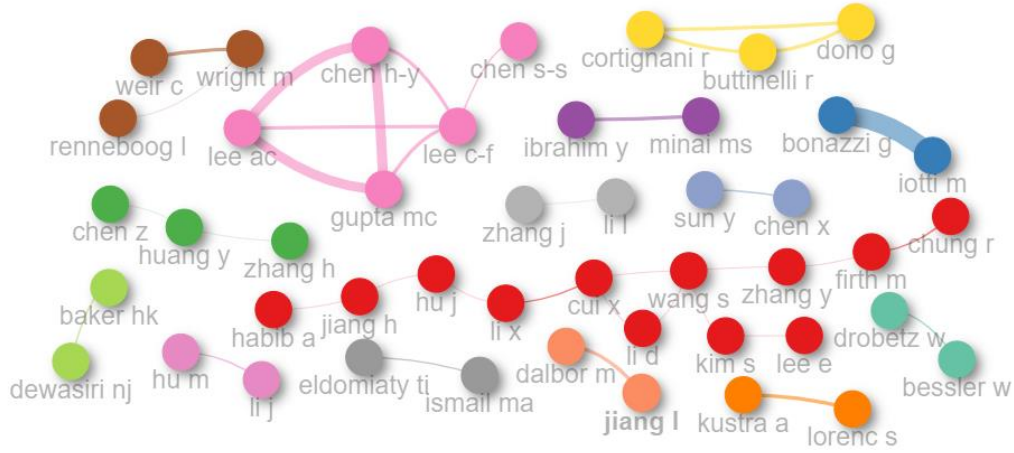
weir c
wright m
renneboog l
chen h-y
lee ac
lee c-f
gupta mc
chen s-s
cortignani r
buttinelli r
dono g
ibrahim y
minai ms
bonazzi g
iotti m
chen z
huang y
zhang h
zhang j
li l
sun y
chen x
chung r
firth m
baker hk
habib a
jiang h
hu j
li x
cui x
wang s
zhang y
li d
kim s
lee e
drobetz w
bessler w
dewasiri nj
hu m
li j
eldomiaty ti
ismail ma
dalbor m
jiang l
kustra a
lorenc s